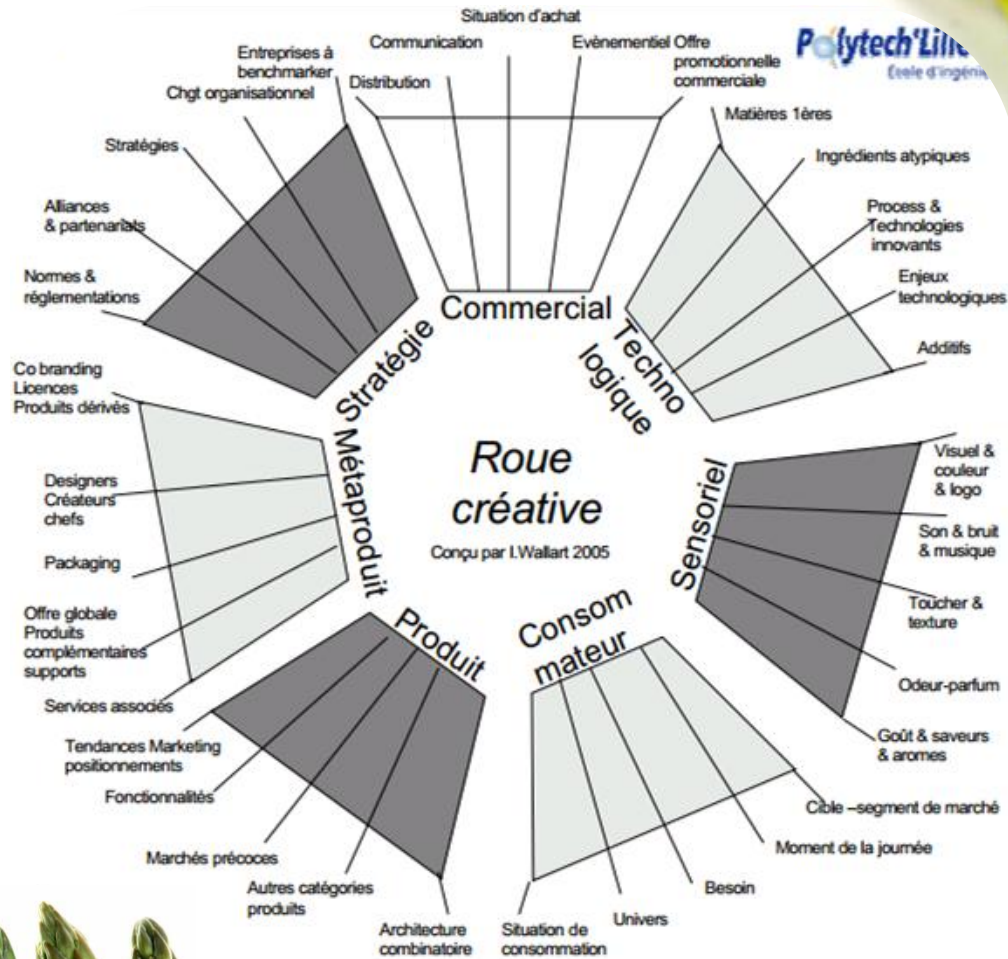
Polytech'Lille
Ecole d'ingénieurs

Roue créative
Conçu par I.Wallart 2005

Commercial
Situation d'achat
Communication
Evènementiel
Offre promotionnelle commerciale
Distribution

Technologique
Matières 1ères
Ingrédients atypiques
Process & Technologies innovants
Enjeux technologiques
Additifs

Sensoriel
Visuel & couleur & logo
Son & bruit & musique
Toucher & texture
Odeur-parfum
Goût & saveurs & aromes

Consommateur
Cible –segment de marché
Moment de la journée
Besoin
Univers
Situation de consommation

Produit
Architecture combinatoire
Autres catégories produits
Marchés précoces
Fonctionnalités
Tendances Marketing positionnements

Métaproduit
Services associés
Offre globale Produits complémentaires supports
Packaging
Designers Créateurs chefs
Co branding Licences Produits dérivés

Stratégie
Normes & réglementations
Alliances & partenariats
Stratégies
Chgt organisationnel
Entreprises à benchmarker